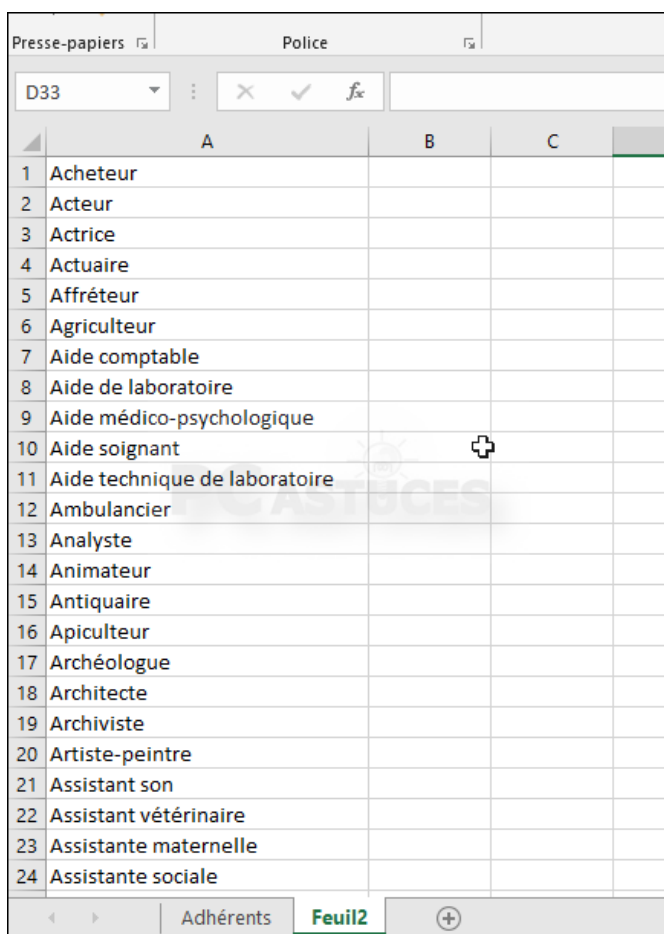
Presse-papiers

Police

D33

$f_x$

| | A | B | C |
|---|---|---|---|
| 1 | Acheteur | | |
| 2 | Acteur | | |
| 3 | Actrice | | |
| 4 | Actuaire | | |
| 5 | Affréteur | | |
| 6 | Agriculteur | | |
| 7 | Aide comptable | | |
| 8 | Aide de laboratoire | | |
| 9 | Aide médico-psychologique | | |
| 10 | Aide soignant | | |
| 11 | Aide technique de laboratoire | | |
| 12 | Ambulancier | | |
| 13 | Analyste | | |
| 14 | Animateur | | |
| 15 | Antiquaire | | |
| 16 | Apiculteur | | |
| 17 | Archéologue | | |
| 18 | Architecte | | |
| 19 | Archiviste | | |
| 20 | Artiste-peintre | | |
| 21 | Assistant son | | |
| 22 | Assistant vétérinaire | | |
| 23 | Assistante maternelle | | |
| 24 | Assistante sociale | | |

PC ASTUCES

Adhérents Feuil2